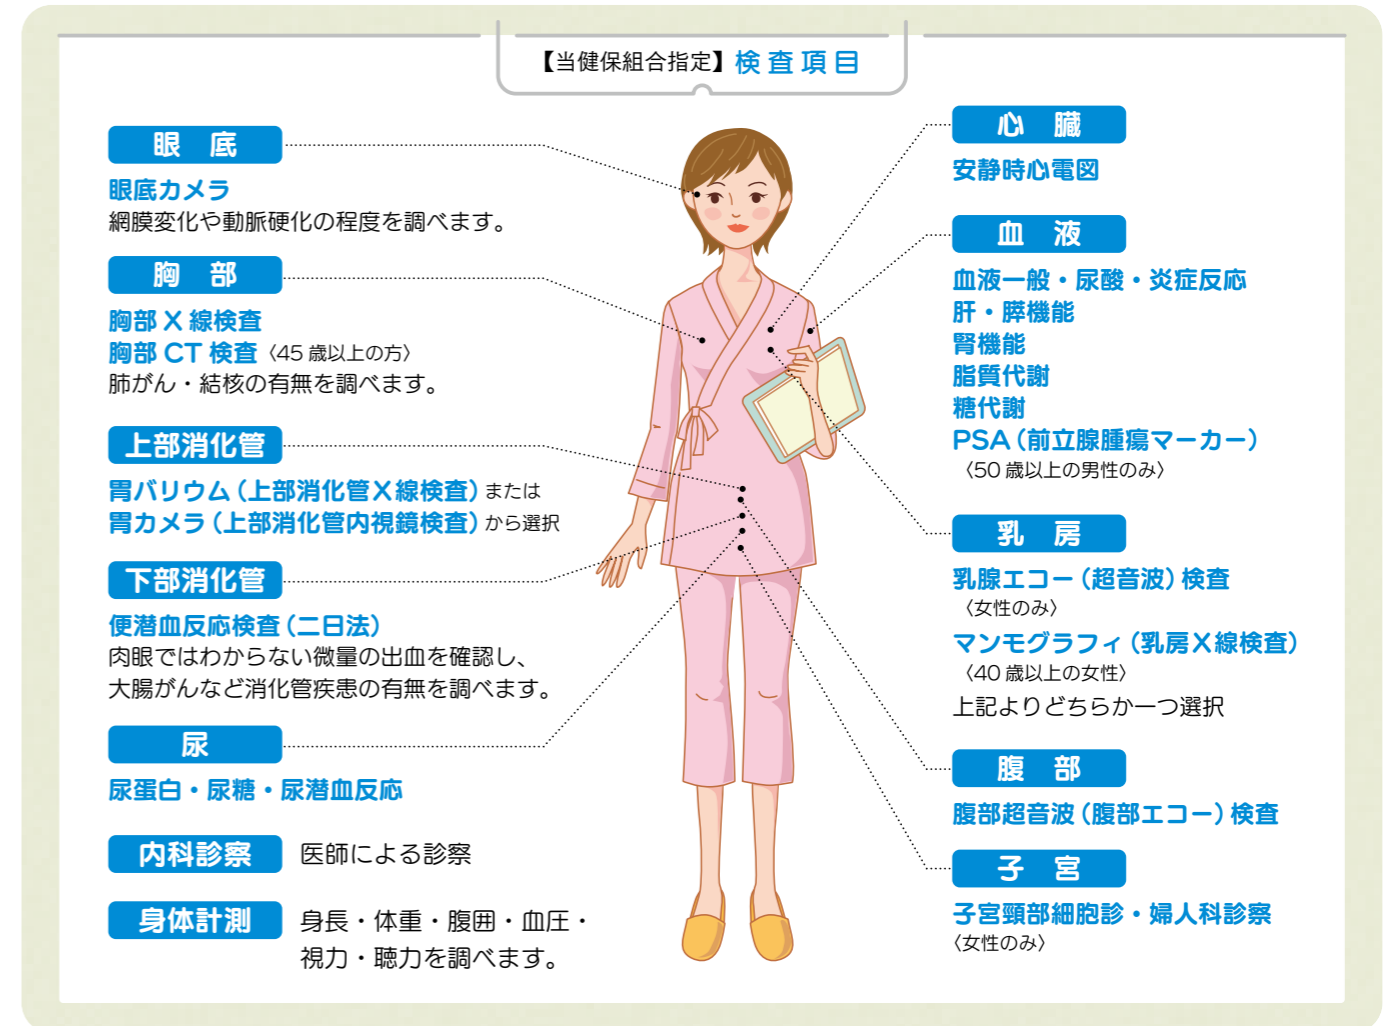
【当健保組合指定】検査項目

眼底

眼底カメラ
網膜変化や動脈硬化の程度を調べます。

胸部

胸部 X 線検査
胸部 CT 検査〈45 歳以上の方〉
肺がん・結核の有無を調べます。

上部消化管

胃バリウム（上部消化管X線検査）または
胃カメラ（上部消化管内視鏡検査）から選択

下部消化管

便潜血反応検査（二日法）
肉眼ではわからない微量の出血を確認し、大腸がんなど消化管疾患の有無を調べます。

尿

尿蛋白・尿糖・尿潜血反応

内科診察 医師による診察

身体計測 身長・体重・腹囲・血圧・視力・聴力を調べます。

心臓

安静時心電図

血液

血液一般・尿酸・炎症反応
肝・膵機能
腎機能
脂質代謝
糖代謝
PSA（前立腺腫瘍マーカー）
〈50 歳以上の男性のみ〉

乳房

乳腺エコー（超音波）検査
〈女性のみ〉
マンモグラフィ（乳房X線検査）
〈40 歳以上の女性〉
上記よりどちらか一つ選択

腹部

腹部超音波（腹部エコー）検査

子宮

子宮頸部細胞診・婦人科診察
〈女性のみ〉